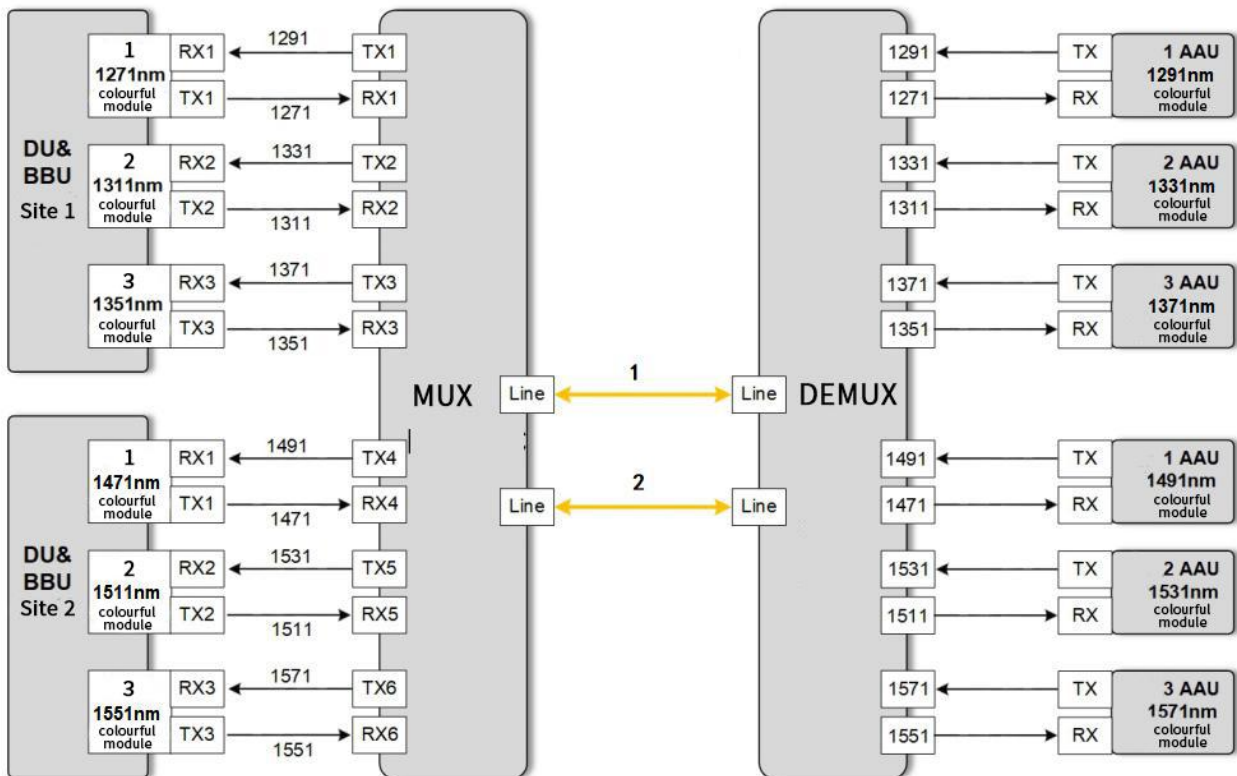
DU&
BBU
Site 1

1
1271nm
colourful module
RX1
TX1
1291
1271
TX1
RX1

2
1311nm
colourful module
RX2
TX2
1331
1311
TX2
RX2

3
1351nm
colourful module
RX3
TX3
1371
1351
TX3
RX3

DU&
BBU
Site 2

1
1471nm
colourful module
RX1
TX1
1491
1471
TX4
RX4

2
1511nm
colourful module
RX2
TX2
1531
1511
TX5
RX5

3
1551nm
colourful module
RX3
TX3
1571
1551
TX6
RX6

MUX
Line
1
Line
Line
2
Line
DEMUX

1291
TX
1 AAU
1291nm
colourful module
1271
RX

1331
TX
2 AAU
1331nm
colourful module
1311
RX

1371
TX
3 AAU
1371nm
colourful module
1351
RX

1491
TX
1 AAU
1491nm
colourful module
1471
RX

1531
TX
2 AAU
1531nm
colourful module
1511
RX

1571
TX
3 AAU
1571nm
colourful module
1551
RX